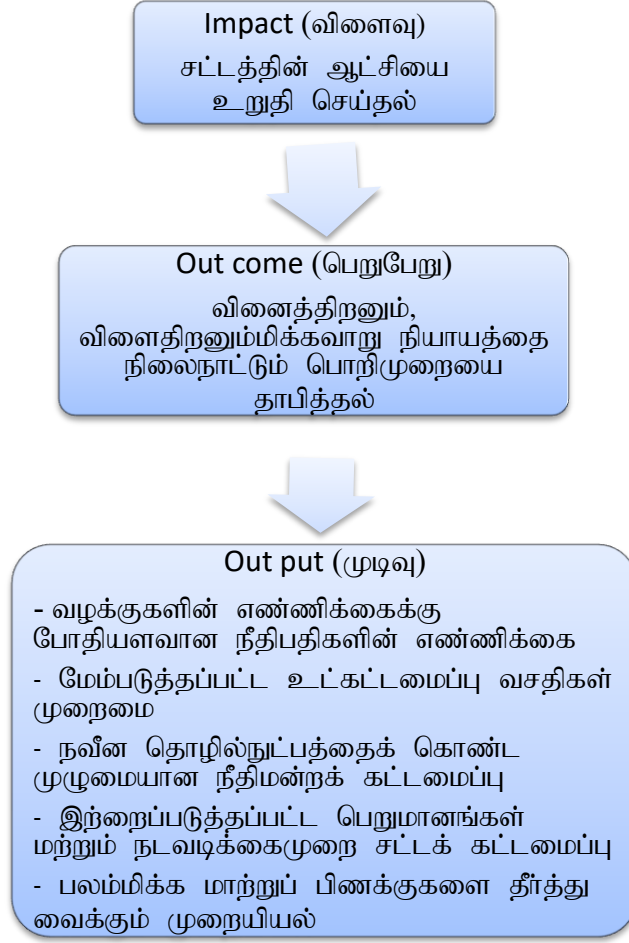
Impact (விளைவு)

சட்டத்தின் ஆட்சியை உறுதி செய்தல்

Out come (பெறுபேறு)

வினைத்திறனும், விளைதிறனும்மிக்கவாறு நியாயத்தை நிலைநாட்டும் பொறிமுறையை தாபித்தல்

Out put (முடிவு)

- வழக்குகளின் எண்ணிக்கைக்கு போதியளவான நீதிபதிகளின் எண்ணிக்கை

- மேம்படுத்தப்பட்ட உட்கட்டமைப்பு வசதிகள் முறைமை

- நவீன தொழில்நுட்பத்தைக் கொண்ட முழுமையான நீதிமன்றக் கட்டமைப்பு

- இற்றைப்படுத்தப்பட்ட பெறுமானங்கள் மற்றும் நடவடிக்கைமுறை சட்டக் கட்டமைப்பு

- பலம்மிக்க மாற்றுப் பிணக்குகளை தீர்த்து வைக்கும் முறையியல்